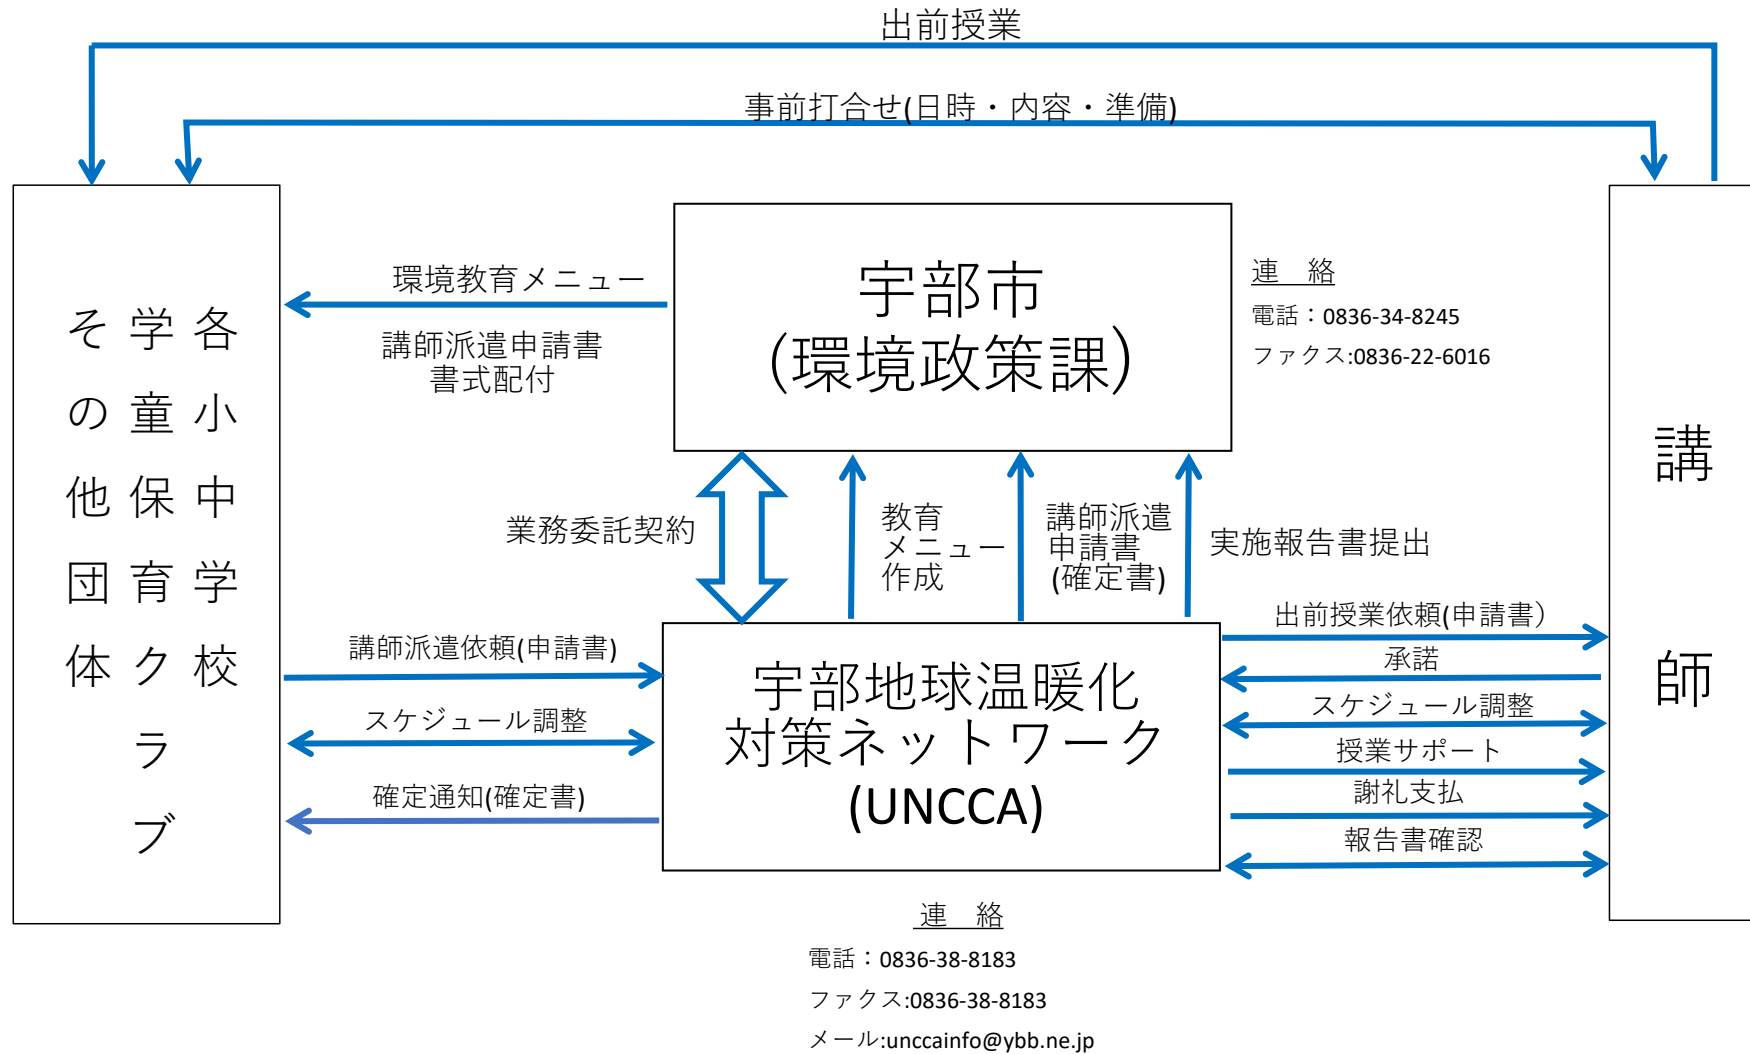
出前授業

事前打合せ(日時・内容・準備)

各小中学校
学童保育クラブ
その他団体

環境教育メニュー

講師派遣申請書
書式配付

宇部市
(環境政策課)

連　絡
電話：0836-34-8245
ファクス:0836-22-6016

講

師

業務委託契約

教育
メニュー
作成

講師派遣
申請書
(確定書)

実施報告書提出

講師派遣依頼(申請書)

スケジュール調整

確定通知(確定書)

宇部地球温暖化
対策ネットワーク
(UNCCA)

出前授業依頼(申請書)
承諾
スケジュール調整
授業サポート
謝礼支払
報告書確認

連　絡
電話：0836-38-8183
ファクス:0836-38-8183
メール:unccainfo@ybb.ne.jp